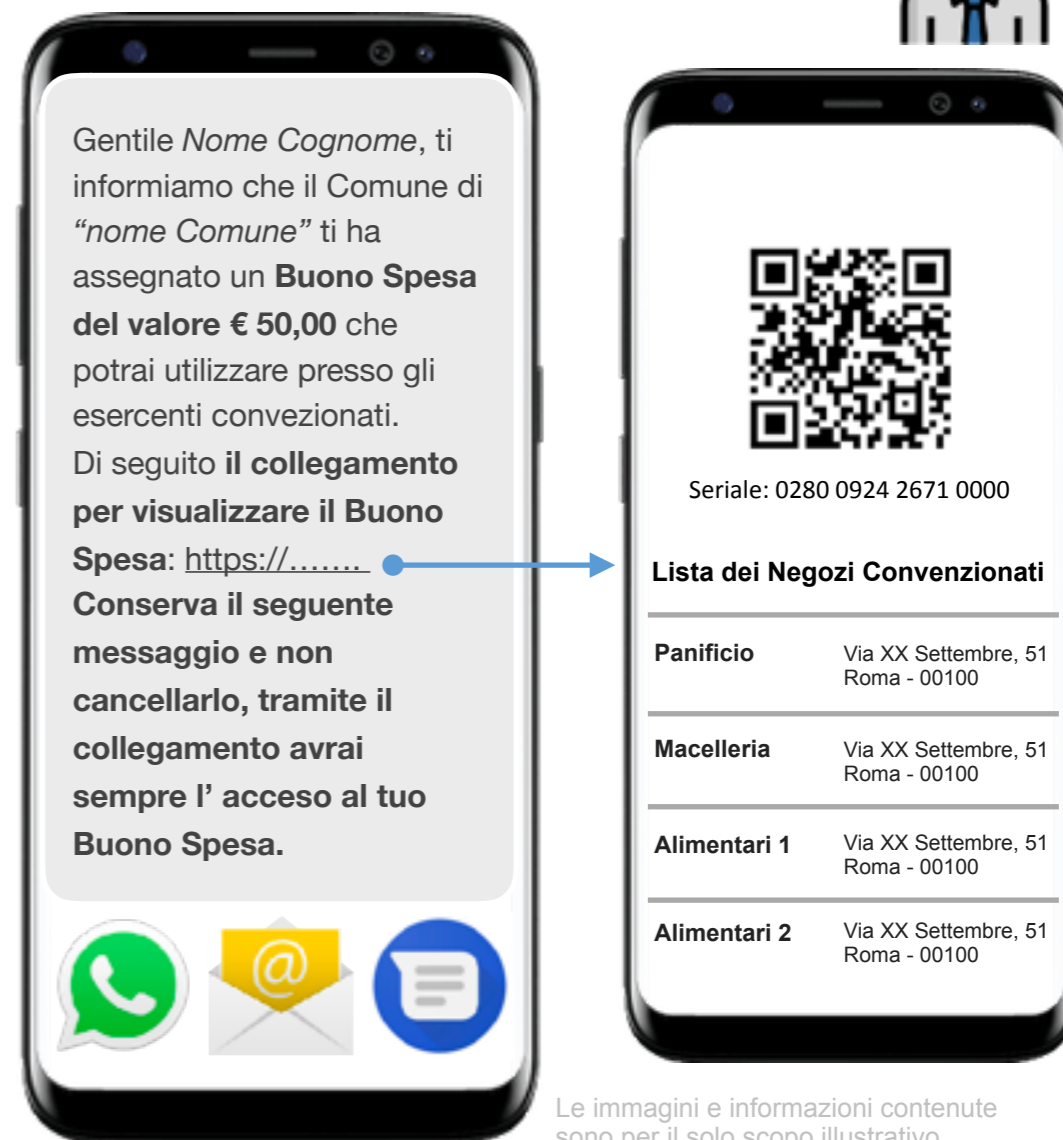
Gentile *Nome Cognome*, ti informiamo che il Comune di *"nome Comune"* ti ha assegnato un **Buono Spesa del valore € 50,00** che potrai utilizzare presso gli esercenti convezionati.
Di seguito **il collegamento per visualizzare il Buono Spesa**: https://…….
**Conserva il seguente messaggio e non cancellarlo, tramite il collegamento avrai sempre l' acceso al tuo Buono Spesa.**

@

Seriale: 0280 0924 2671 0000

**Lista dei Negozi Convenzionati**

| | |
|---|---|
| **Panificio** | Via XX Settembre, 51 Roma - 00100 |
| **Macelleria** | Via XX Settembre, 51 Roma - 00100 |
| **Alimentari 1** | Via XX Settembre, 51 Roma - 00100 |
| **Alimentari 2** | Via XX Settembre, 51 Roma - 00100 |

Le immagini e informazioni contenute sono per il solo scopo illustrativo